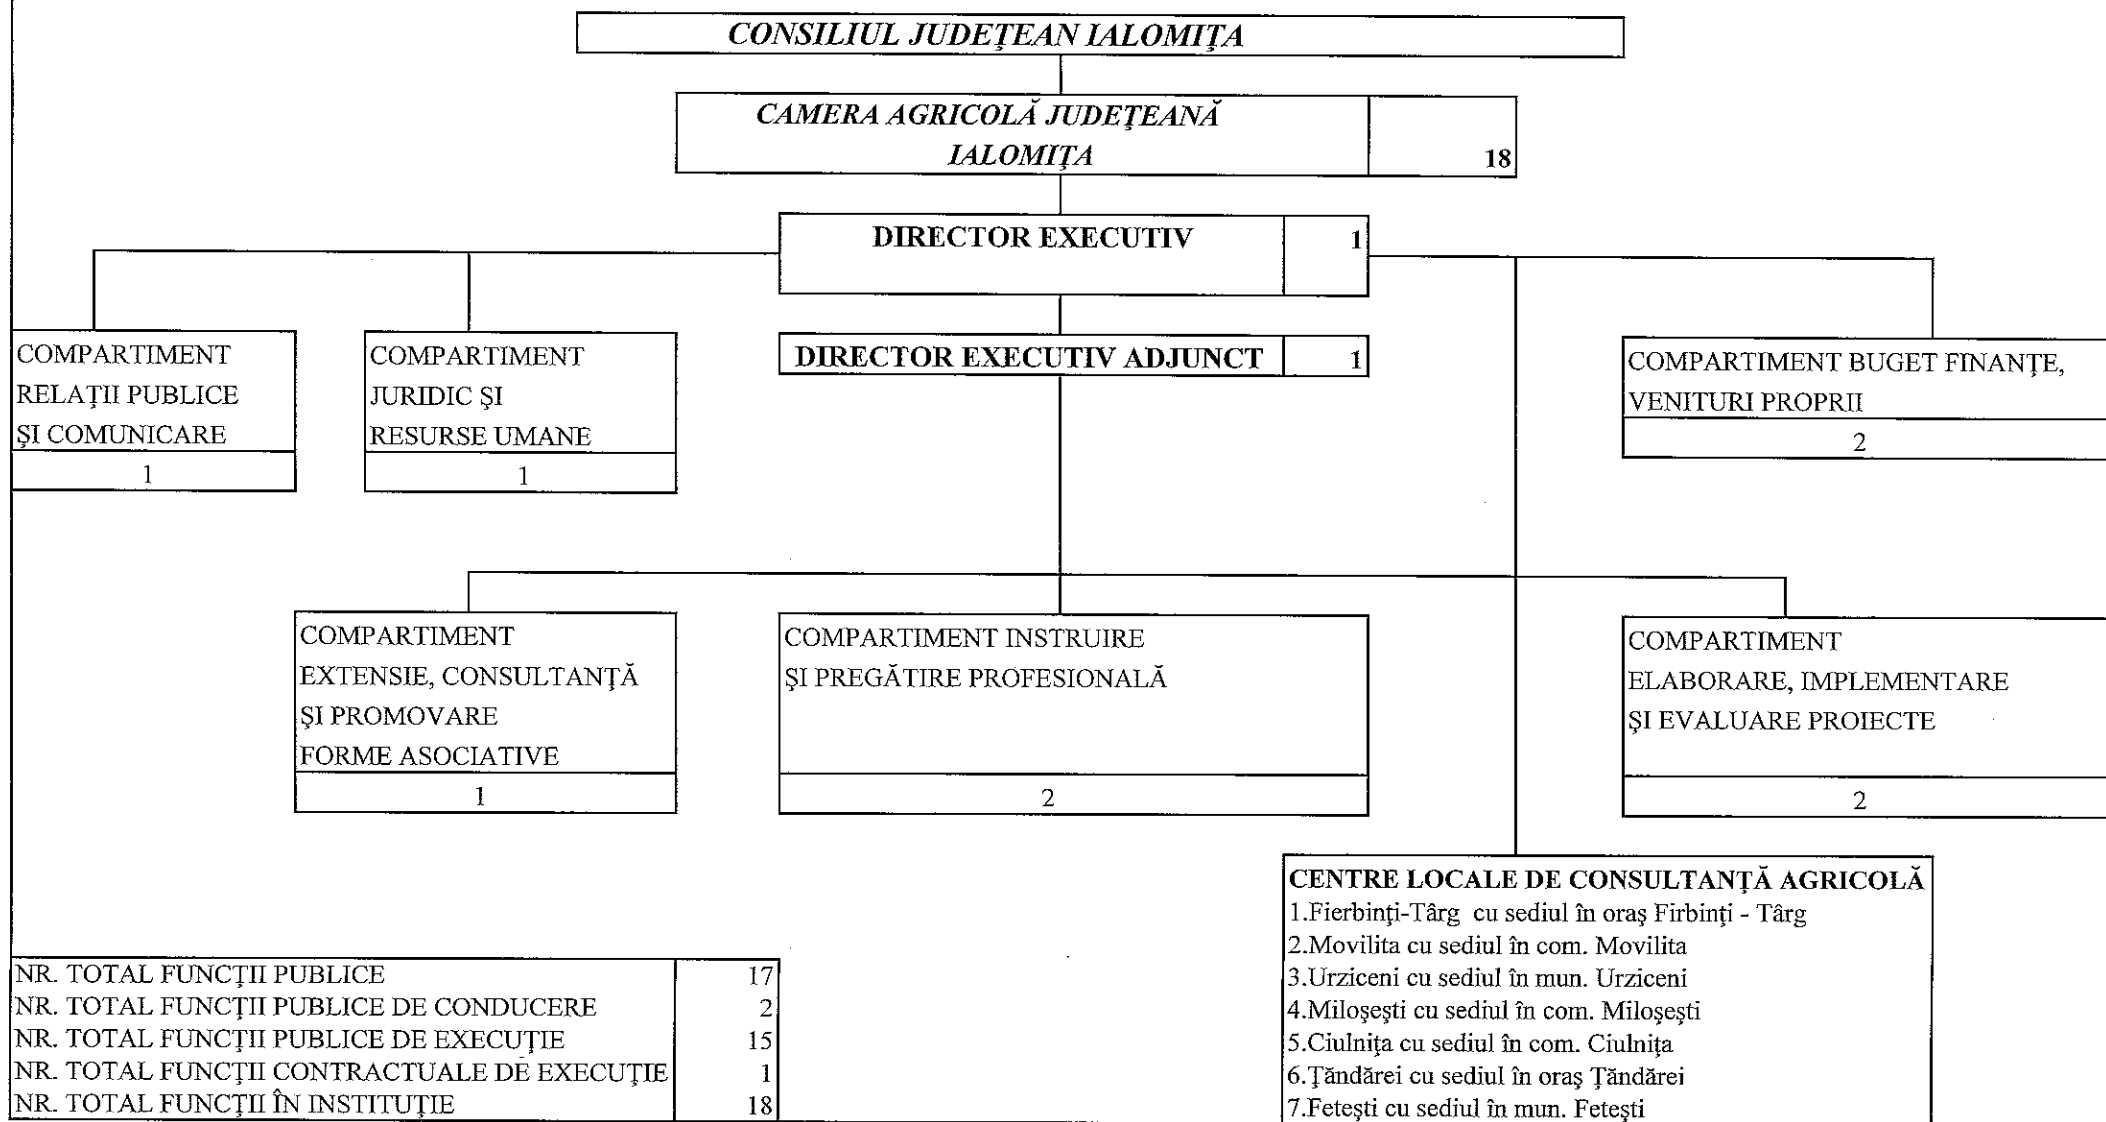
CONSILIUL JUDEȚEAN IALOMIȚA

CAMERA AGRICOLĂ JUDEȚEANĂ IALOMIȚA 18

DIRECTOR EXECUTIV 1

DIRECTOR EXECUTIV ADJUNCT 1

COMPARTIMENT RELAȚII PUBLICE ȘI COMUNICARE
1

COMPARTIMENT JURIDIC ȘI RESURSE UMANE
1

COMPARTIMENT BUGET FINANȚE, VENITURI PROPRII
2

COMPARTIMENT EXTENSIE, CONSULTANȚĂ ȘI PROMOVARE FORME ASOCIATIVE
1

COMPARTIMENT INSTRUIRE ȘI PREGĂTIRE PROFESIONALĂ
2

COMPARTIMENT ELABORARE, IMPLEMENTARE ȘI EVALUARE PROIECTE
2

CENTRE LOCALE DE CONSULTANȚĂ AGRICOLĂ
1.Fierbinți-Târg cu sediul în oraş Firbinți - Târg
2.Movilita cu sediul în com. Movilita
3.Urziceni cu sediul în mun. Urziceni
4.Miloşeşti cu sediul în com. Miloşeşti
5.Ciulnița cu sediul în com. Ciulnița
6.Țăndărei cu sediul în oraş Țăndărei
7.Feteşti cu sediul în mun. Feteşti

| NR. TOTAL FUNCȚII PUBLICE | 17 |
|---|---|
| NR. TOTAL FUNCȚII PUBLICE DE CONDUCERE | 2 |
| NR. TOTAL FUNCȚII PUBLICE DE EXECUȚIE | 15 |
| NR. TOTAL FUNCȚII CONTRACTUALE DE EXECUȚIE | 1 |
| NR. TOTAL FUNCȚII ÎN INSTITUȚIE | 18 |